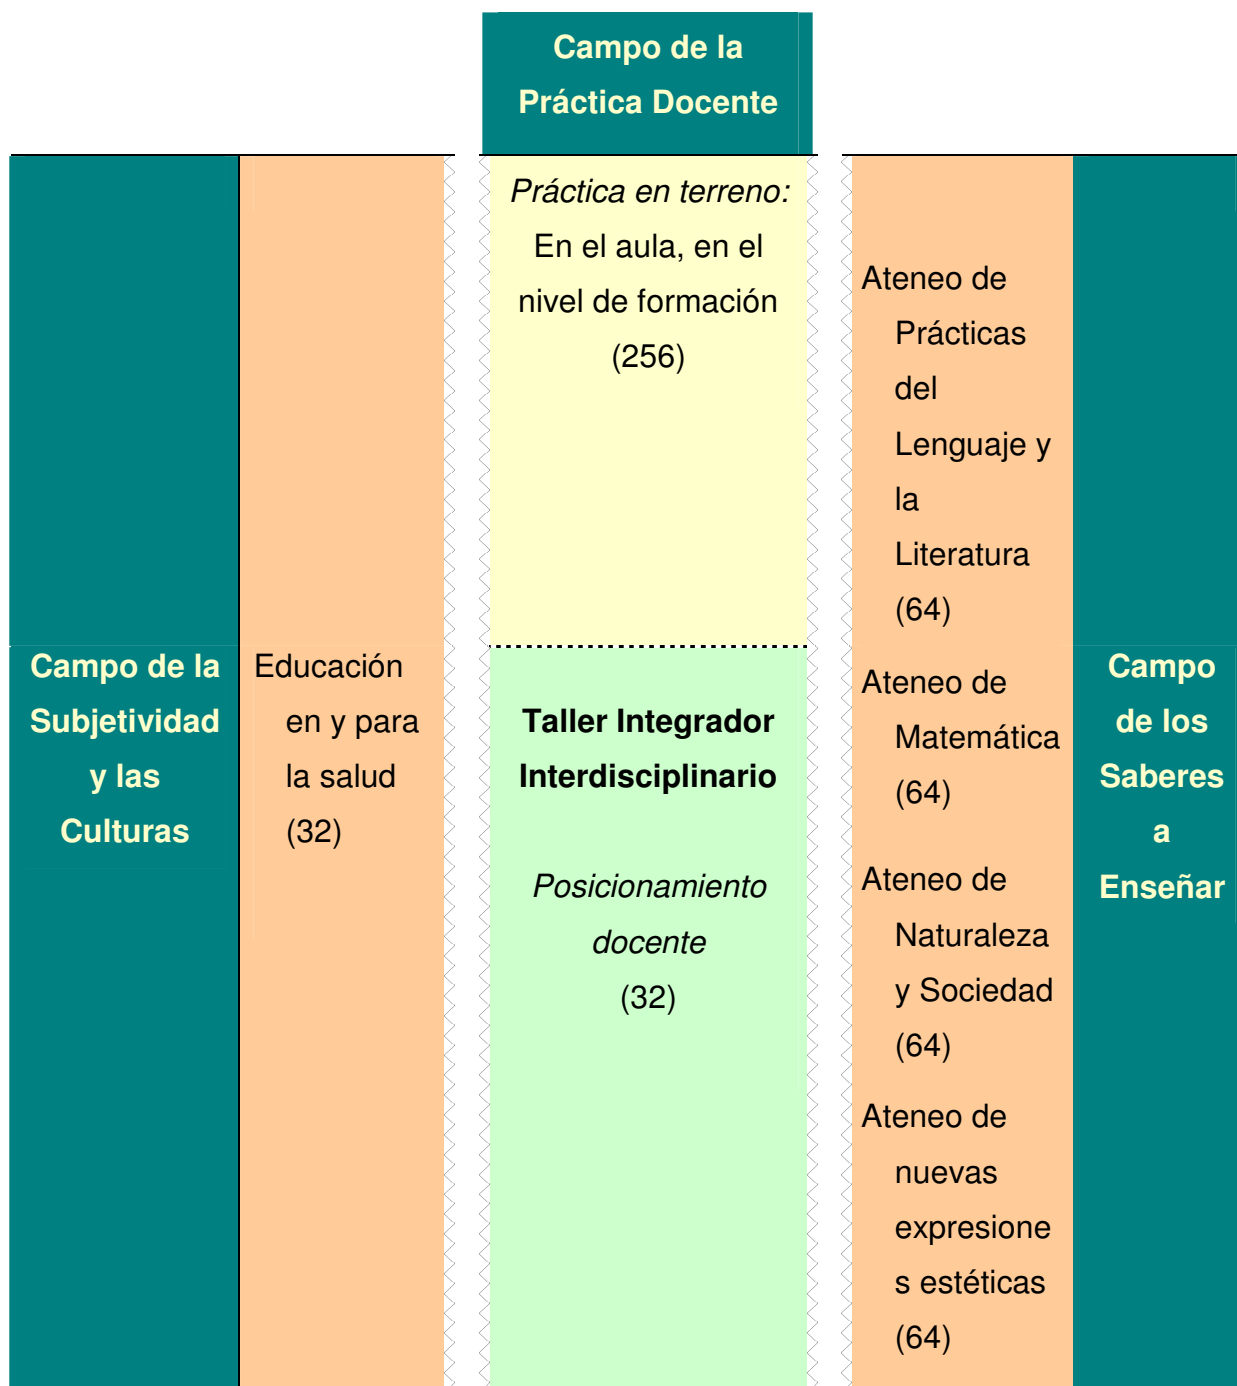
Campo de la Práctica Docente

| Campo de la Subjetividad y las Culturas | Educación en y para la salud (32) | *Práctica en terreno:* En el aula, en el nivel de formación (256) | Ateneo de Prácticas del Lenguaje y la Literatura (64) | Campo de los Saberes a Enseñar |
|---|---|---|---|---|
| | | **Taller Integrador Interdisciplinario** *Posicionamiento docente* (32) | Ateneo de Matemática (64) | |
| | | | Ateneo de Naturaleza y Sociedad (64) | |
| | | | Ateneo de nuevas expresione s estéticas (64) | |